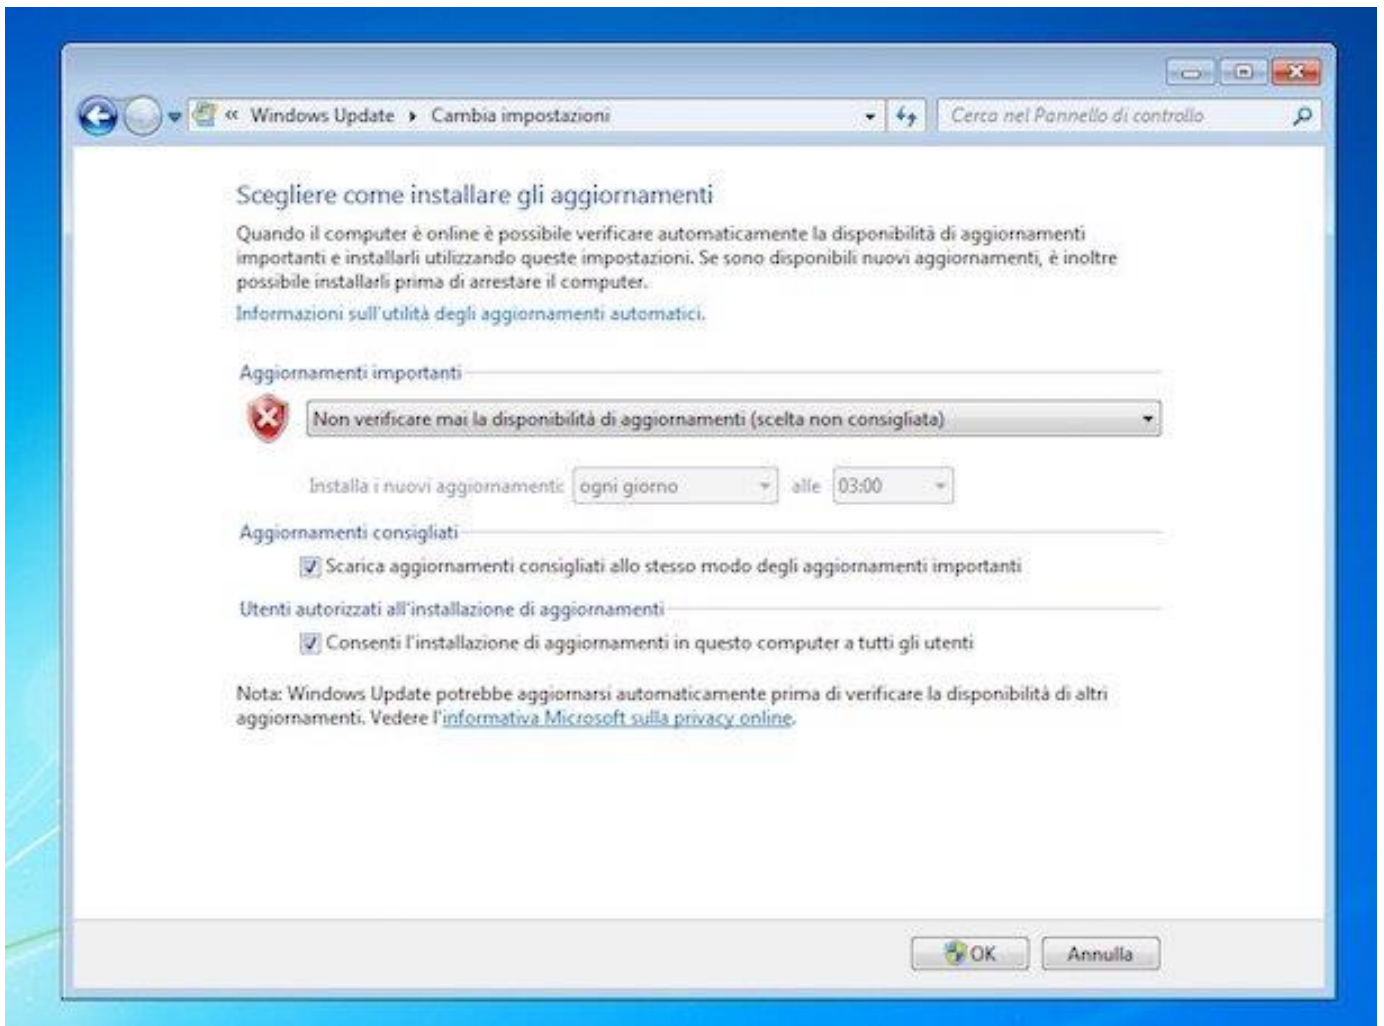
« Windows Update ▸ Cambia impostazioni

Cerca nel Pannello di controllo

Scegliere come installare gli aggiornamenti

Quando il computer è online è possibile verificare automaticamente la disponibilità di aggiornamenti importanti e installarli utilizzando queste impostazioni. Se sono disponibili nuovi aggiornamenti, è inoltre possibile installarli prima di arrestare il computer.

Informazioni sull'utilità degli aggiornamenti automatici.

Aggiornamenti importanti

Non verificare mai la disponibilità di aggiornamenti (scelta non consigliata)

Installa i nuovi aggiornamenti: ogni giorno alle 03:00

Aggiornamenti consigliati

Scarica aggiornamenti consigliati allo stesso modo degli aggiornamenti importanti

Utenti autorizzati all'installazione di aggiornamenti

Consenti l'installazione di aggiornamenti in questo computer a tutti gli utenti

Nota: Windows Update potrebbe aggiornarsi automaticamente prima di verificare la disponibilità di altri aggiornamenti. Vedere l'informativa Microsoft sulla privacy online.

OK Annulla